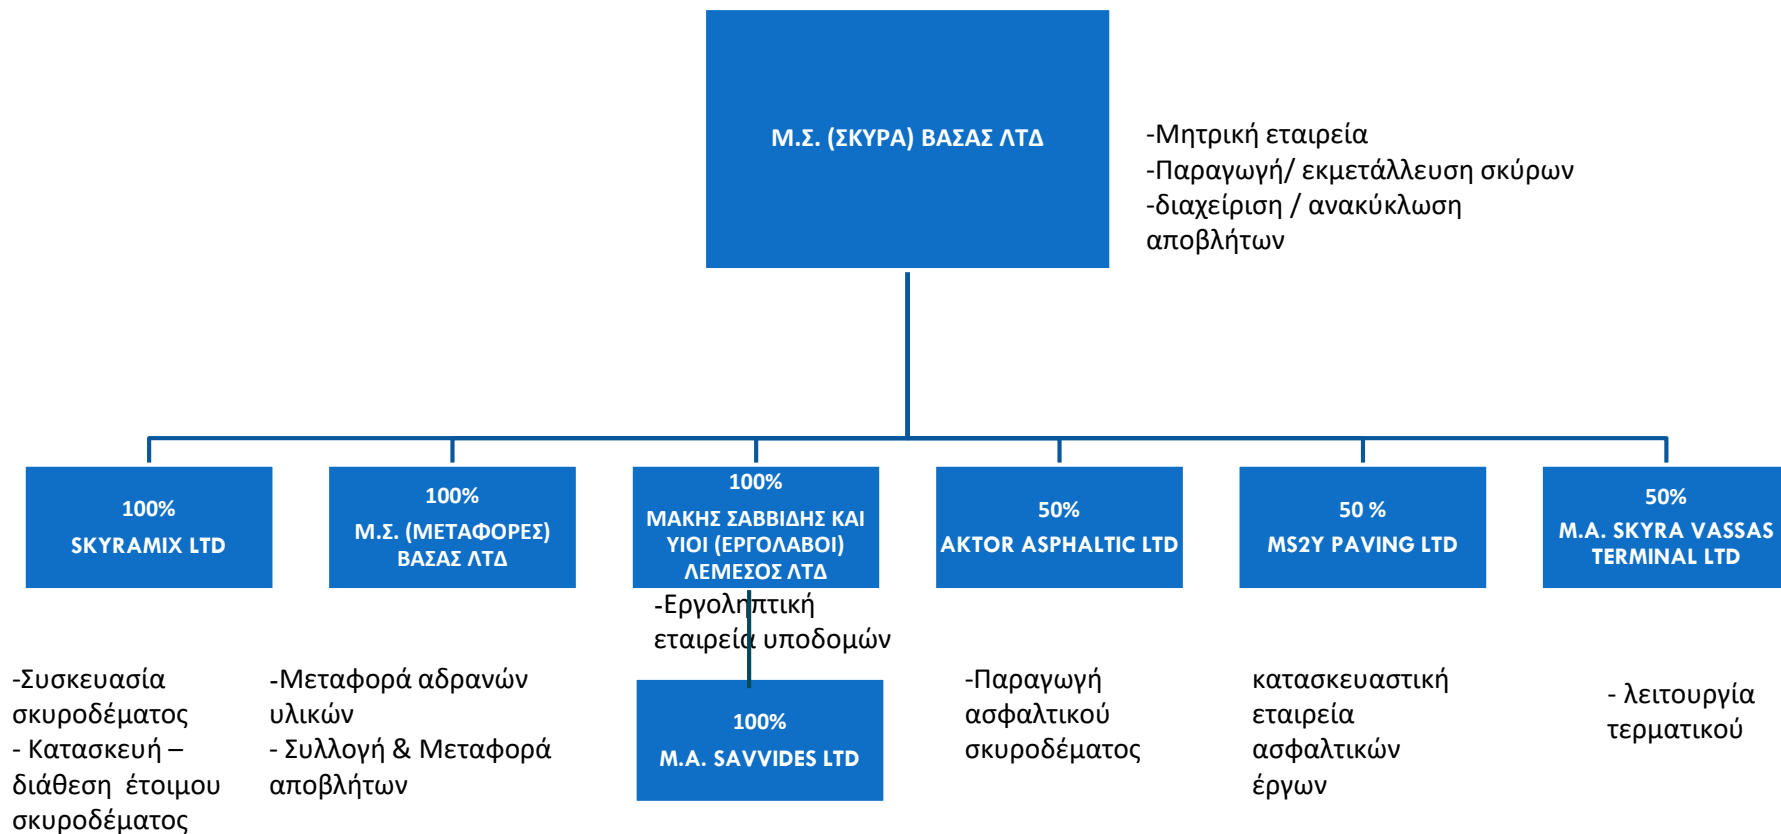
Μ.Σ. (ΣΚΥΡΑ) ΒΑΣΑΣ ΛΤΔ

-Μητρική εταιρεία
-Παραγωγή/ εκμετάλλευση σκύρων
-διαχείριση / ανακύκλωση αποβλήτων

100%
SKYRAMIX LTD

100%
Μ.Σ. (ΜΕΤΑΦΟΡΕΣ) ΒΑΣΑΣ ΛΤΔ

100%
ΜΑΚΗΣ ΣΑΒΒΙΔΗΣ ΚΑΙ ΥΙΟΙ (ΕΡΓΟΛΑΒΟΙ) ΛΕΜΕΣΟΣ ΛΤΔ

50%
AKTOR ASPHALTIC LTD

50 %
MS2Y PAVING LTD

50%
M.A. SKYRA VASSAS TERMINAL LTD

-Εργοληπτική εταιρεία υποδομών

100%
M.A. SAVVIDES LTD

-Συσκευασία σκυροδέματος
- Κατασκευή – διάθεση έτοιμου σκυροδέματος

-Μεταφορά αδρανών υλικών
- Συλλογή & Μεταφορά αποβλήτων

-Παραγωγή ασφαλτικού σκυροδέματος

κατασκευαστική εταιρεία ασφαλτικών έργων

- λειτουργία τερματικού